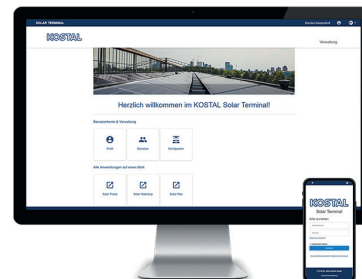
SOLAR TERMINAL

KOSTAL

Verwaltung

Herzlich willkommen im KOSTAL Solar Terminal!

Benutzerdaten & Verwaltung

Profil

Benutzer

Konfiguration

Alle Anwendungen auf einen Blick

Solar Portal

Solar Webshop

Solar Plan

KOSTAL

Solar Terminal

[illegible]